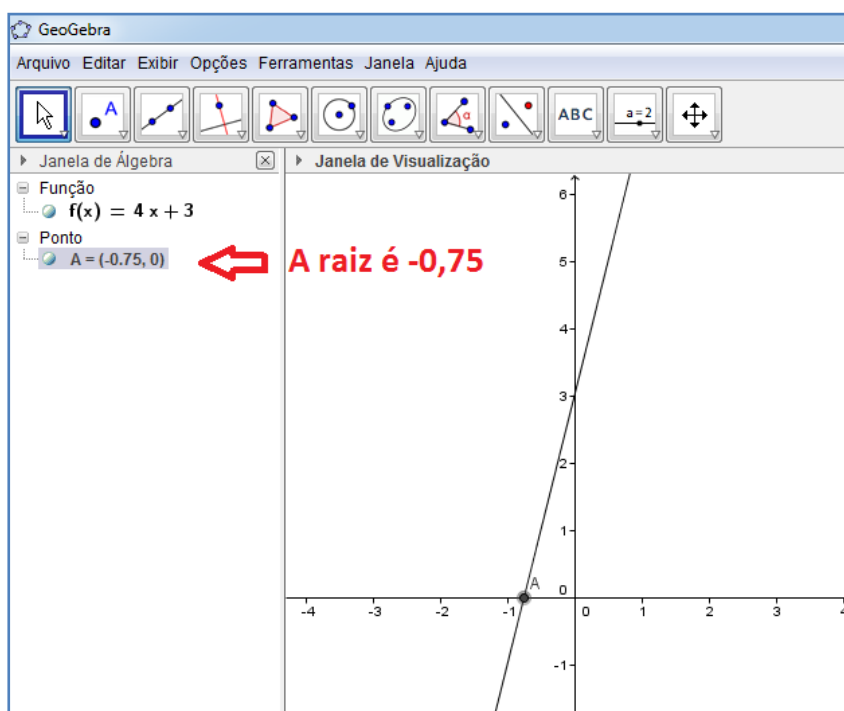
GeoGebra

Arquivo Editar Exibir Opções Ferramentas Janela Ajuda

A

ABC

a = 2

Janela de Álgebra

Janela de Visualização

Função

$f(x) = 4x + 3$

Ponto

A = (-0.75, 0)

A raiz é -0,75

6
5
4
3
2
1
0
-1

-4 -3 -2 -1 0 1 2 3 4

A